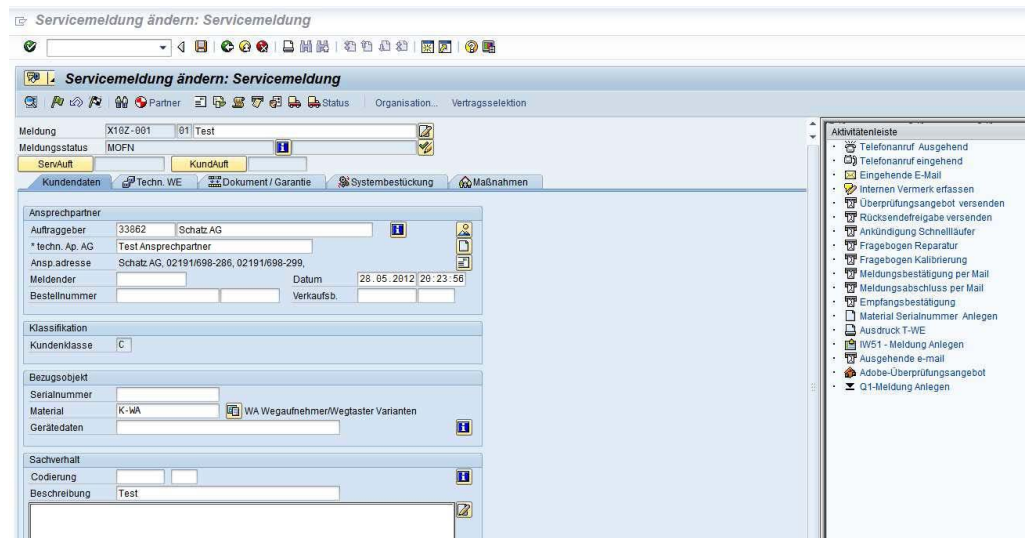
Servicemeldung ändern: Servicemeldung

Servicemeldung ändern: Servicemeldung

Partner Status Organisation... Vertragsselektion

Meldung X10Z-001 01 Test
Meldungsstatus MOFN
ServAuft KundAuft

Kundendaten Techn. WE Dokument / Garantie Systembestückung Maßnahmen

Ansprechpartner
Auftraggeber 33862 Schatz AG
* techn. Ap. AG Test Ansprechpartner
Ansp.adresse Schatz AG, 02191/698-286, 02191/698-299,
Meldender Datum 28.05.2012 20:23:56
Bestellnummer Verkaufsb.

Klassifikation
Kundenklasse C

Bezugsobjekt
Serialnummer
Material K-WA WA Wegaufnehmer/Wegtaster Varianten
Gerätedaten

Sachverhalt
Codierung
Beschreibung Test

Aktivitätenleiste
Telefonanruf Ausgehend
Telefonanruf eingehend
Eingehende E-Mail
Internen Vermerk erfassen
Überprüfungsangebot versenden
Rücksendefreigabe versenden
Ankündigung Schnellläufer
Fragebogen Reparatur
Fragebogen Kalibrierung
Meldungsbestätigung per Mail
Meldungsabschluss per Mail
Empfangsbestätigung
Material Serialnummer Anlegen
Ausdruck T-WE
IW51 - Meldung Anlegen
Ausgehende e-mail
Adobe-Überprüfungsangebot
Q1-Meldung Anlegen